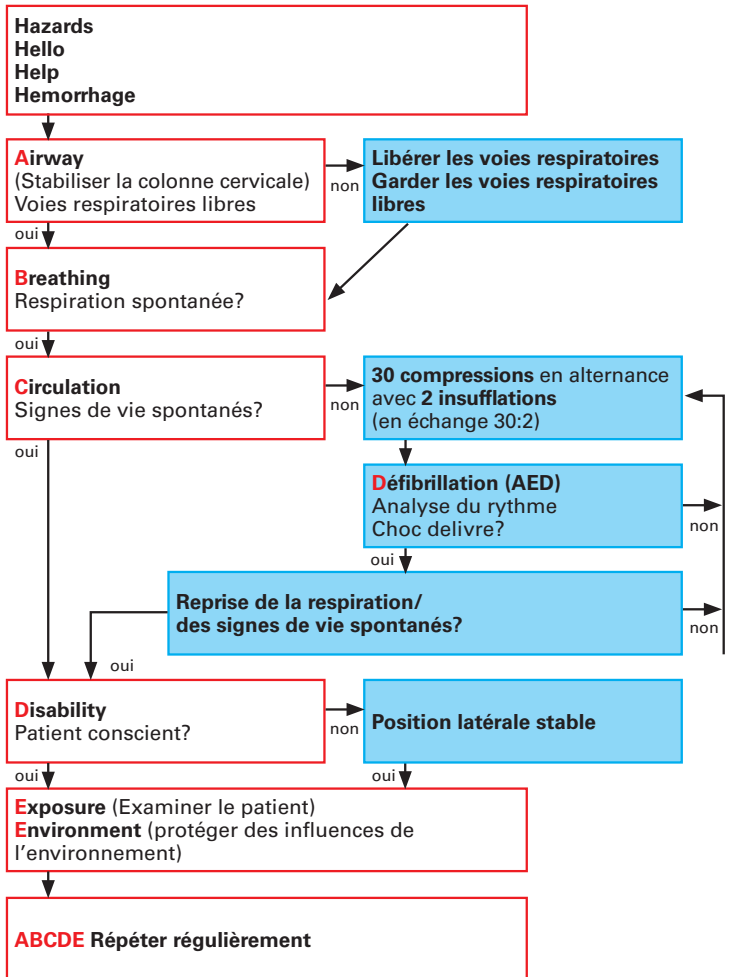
Hazards
Hello
Help
Hemorrhage

Airway
(Stabiliser la colonne cervicale)
Voies respiratoires libres

non

Libérer les voies respiratoires
Garder les voies respiratoires libres

oui

Breathing
Respiration spontanée?

oui

Circulation
Signes de vie spontanés?

non

30 compressions en alternance avec 2 insufflations
(en échange 30:2)

oui

Défibrillation (AED)
Analyse du rythme
Choc delivre?

non

oui

Reprise de la respiration/
des signes de vie spontanés?

non

oui

Disability
Patient conscient?

non

Position latérale stable

oui

oui

Exposure (Examiner le patient)
Environment (protéger des influences de l'environnement)

ABCDE Répéter régulièrement